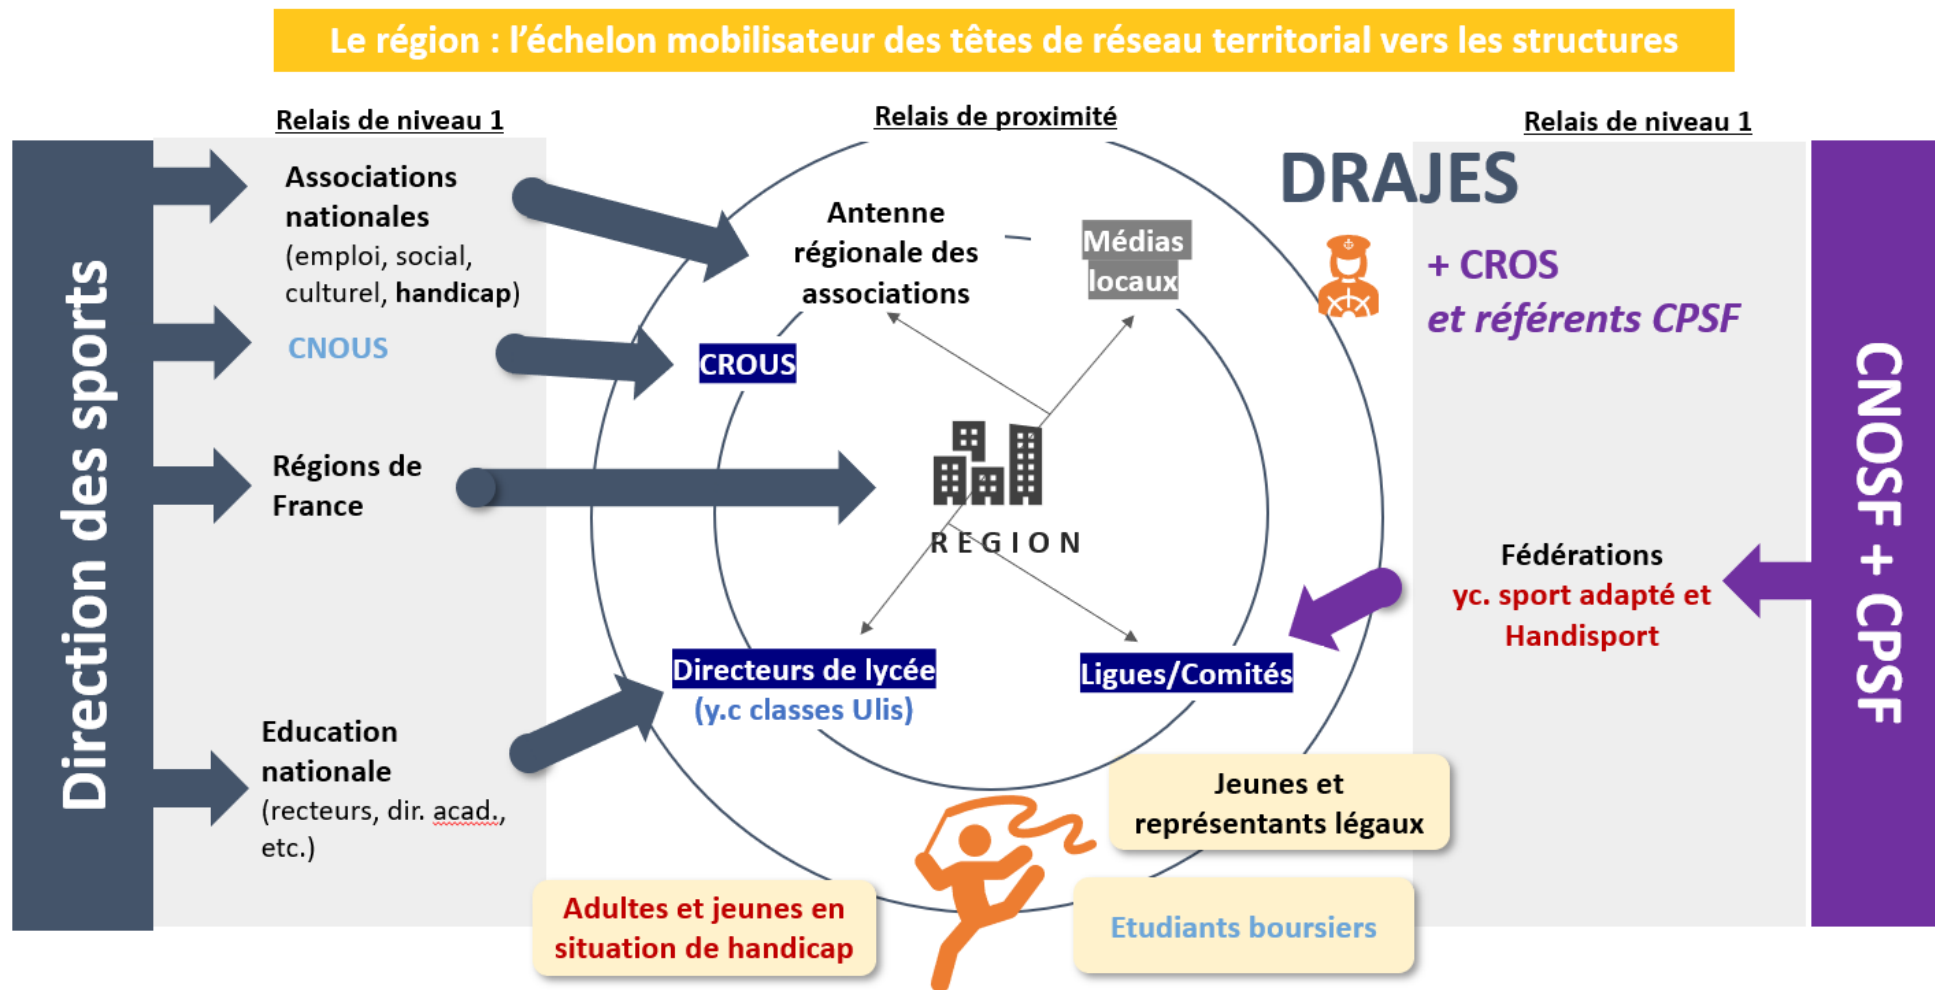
Le région : l'échelon mobilisateur des têtes de réseau territorial vers les structures

Direction des sports

Relais de niveau 1

Associations nationales (emploi, social, culturel, handicap)

CNOUS

Régions de France

Education nationale (recteurs, dir. acad., etc.)

Relais de proximité

Antenne régionale des associations

Médias locaux

CROUS

REGION

Directeurs de lycée (y.c classes Ulis)

Ligues/Comités

Relais de niveau 1

DRAJES

+ CROS et référents CPSF

CNOSF + CPSF

Fédérations yc. sport adapté et Handisport

Jeunes et représentants légaux

Adultes et jeunes en situation de handicap

Etudiants boursiers